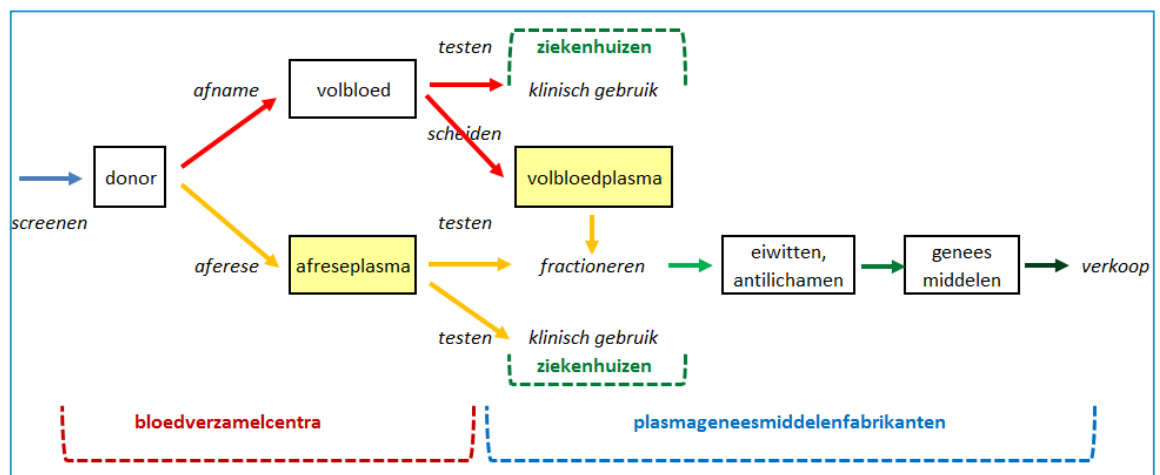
testen
ziekenhuizen
afname
volbloed
klinisch gebruik
scheiden
donor
volbloedplasma
screenen
testen
aferese
afreseplasma
fractioneren
eiwitten, antilichamen
genees middelen
verkoop
testen
klinisch gebruik
ziekenhuizen
bloedverzamelcentra
plasmageneesmiddelenfabrikanten